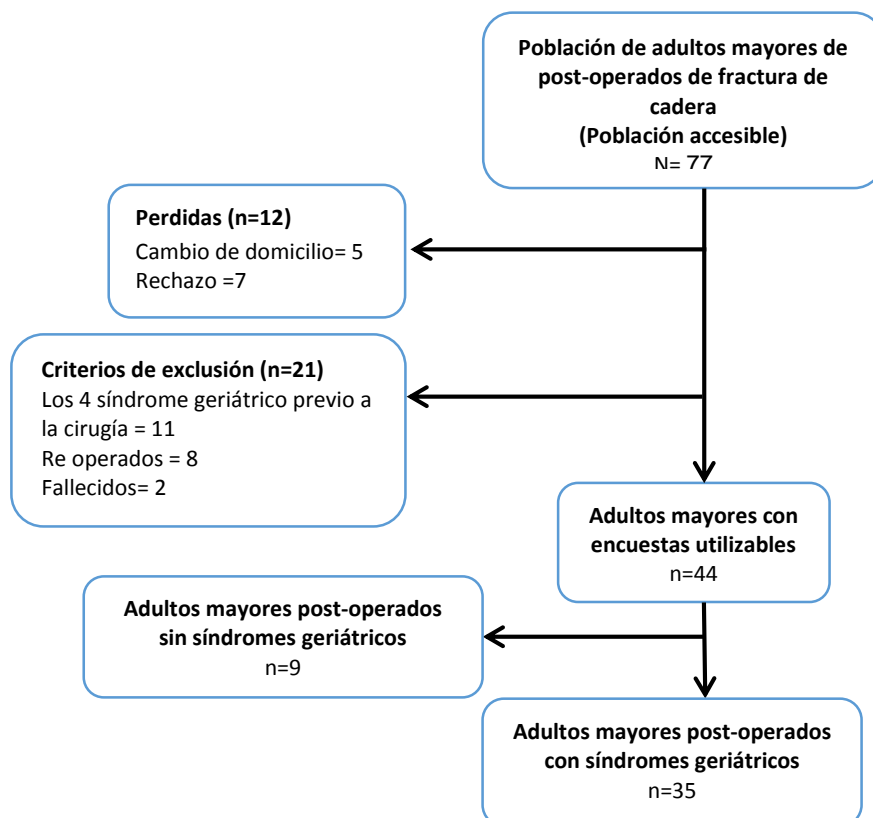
Población de adultos mayores de post-operados de fractura de cadera
(Población accesible)
N= 77

Perdidas (n=12)
Cambio de domicilio= 5
Rechazo =7

Criterios de exclusión (n=21)
Los 4 síndrome geriátrico previo a la cirugía = 11
Re operados = 8
Fallecidos= 2

Adultos mayores con encuestas utilizables
n=44

Adultos mayores post-operados sin síndromes geriátricos
n=9

Adultos mayores post-operados con síndromes geriátricos
n=35